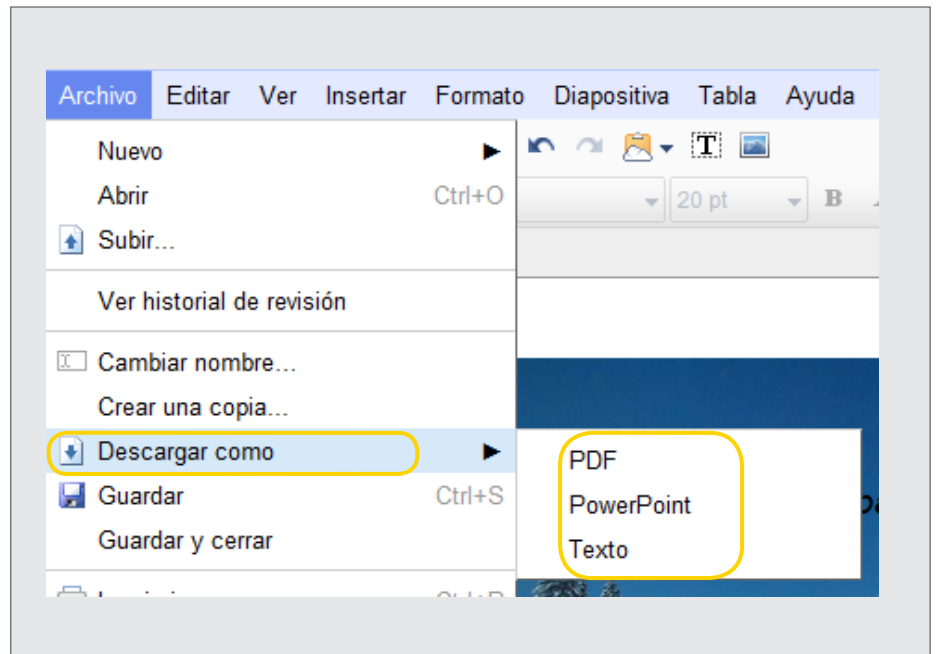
Archivo Editar Ver Insertar Formato Diapositiva Tabla Ayuda

20 pt

B

Nuevo

Abrir Ctrl+O

Subir...

Ver historial de revisión

Cambiar nombre...

Crear una copia...

Descargar como

Guardar Ctrl+S

Guardar y cerrar

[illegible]

PDF

PowerPoint

Texto